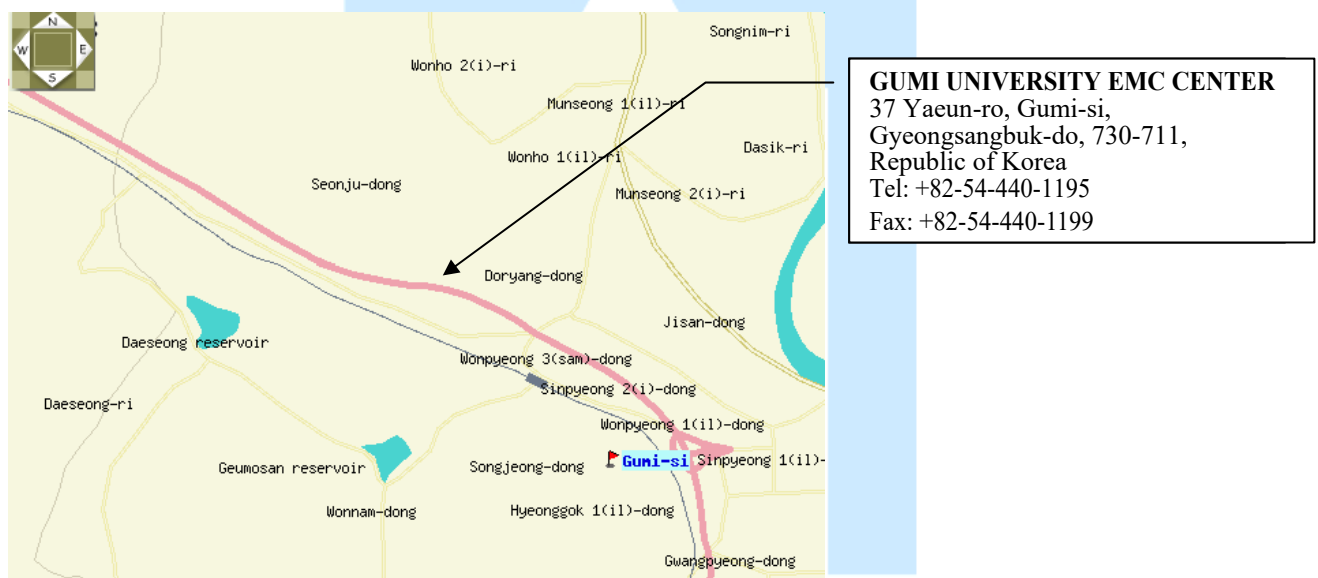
N
W
E
S

Songnim-ri

Wonho 2(i)-ri

Munseong 1(il)-ri

Dasik-ri

Wonho 1(il)-ri

Seonju-dong

Munseong 2(i)-ri

Doryang-dong

Jisan-dong

Daeseong reservoir

Wonpyeong 3(sam)-dong

Sinpyeong 2(i)-dong

Daeseong-ri

Wonpyeong 1(il)-dong

Geumosan reservoir

Songjeong-dong

Gumi-si

Sinpyeong 1(il)-

Wonnam-dong

Hyeonggok 1(il)-dong

Gwangpyeong-dong

GUMI UNIVERSITY EMC CENTER
37 Yaeun-ro, Gumi-si,
Gyeongsangbuk-do, 730-711,
Republic of Korea
Tel: +82-54-440-1195
Fax: +82-54-440-1199